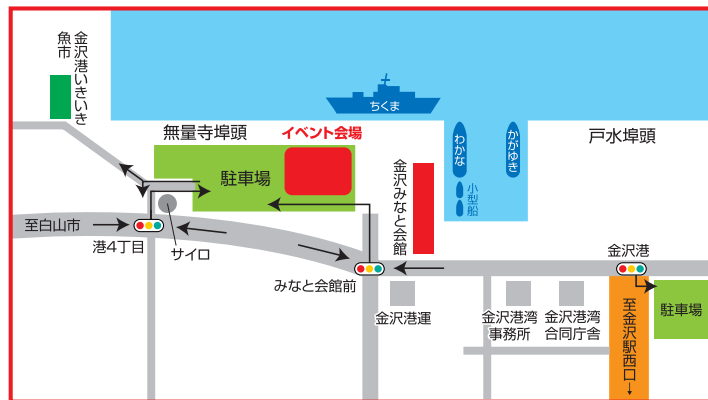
金沢港いきいき魚市

ちくま

無量寺埠頭

イベント会場

わかな

かがゆき

戸水埠頭

小型船

駐車場

金沢みなと会館

至白山市

港4丁目

サイロ

みなと会館前

金沢港

駐車場

金沢港運

金沢港湾事務所

金沢港湾合同庁舎

至金沢駅西口↓